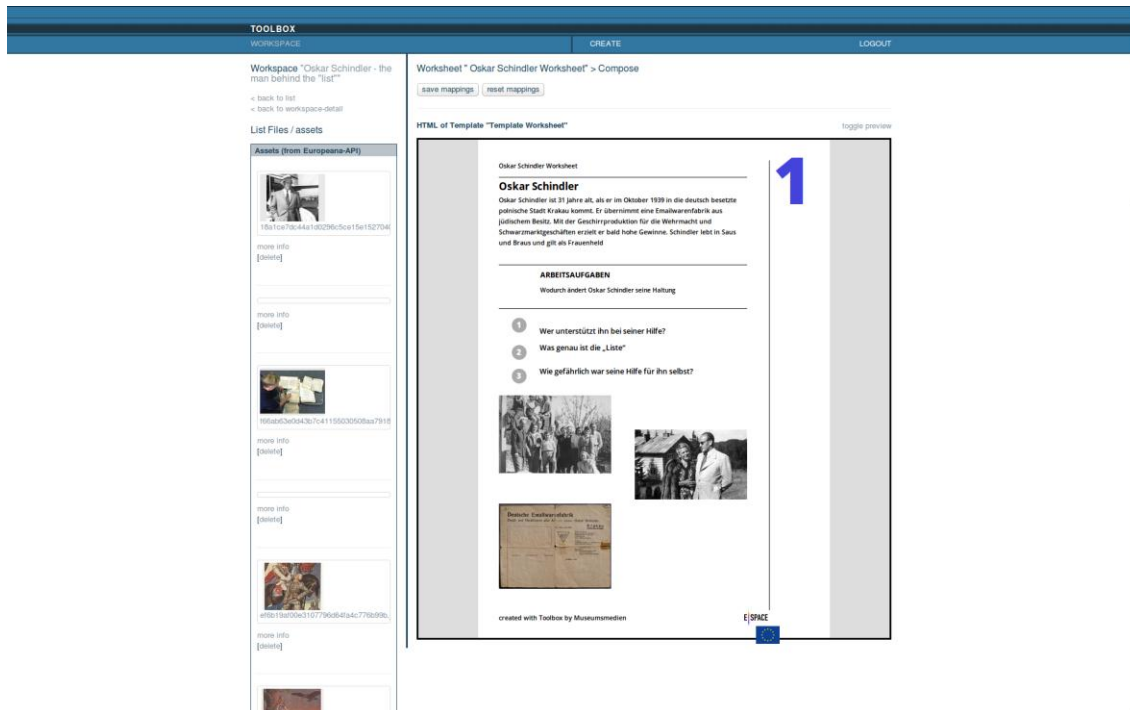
TOOLBOX
WORKSPACE
CREATE
LOGOUT

Workspace "Oskar Schindler - the man behind the "list""

« back to list
« back to workspace-detail

List Files / assets

Assets (from Europeana-API)

18a1ce7dc44a1d0296c5ce15e1527046
more info
[delete]

more info
[delete]

f66ab63e0d43b7c41155030508aa7918
more info
[delete]

more info
[delete]

ef6b19af00e3167796d64fa4c776b99b
more info
[delete]

Worksheet " Oskar Schindler Worksheet" > Compose

save mappings
reset mappings

HTML of Template "Template Worksheet"
toggle preview

Oskar Schindler Worksheet

1

Oskar Schindler

Oskar Schindler ist 31 Jahre alt, als er im Oktober 1939 in die deutsch besetzte polnische Stadt Krakau kommt. Er übernimmt eine Emailwarenfabrik aus jüdischem Besitz. Mit der Geschirrproduktion für die Wehrmacht und Schwarzmarktgeschäften erzielt er bald hohe Gewinne. Schindler lebt in Saus und Braus und gilt als Frauenheld

ARBEITSAUFGABEN
Wodurch ändert Oskar Schindler seine Haltung

1 Wer unterstützt ihn bei seiner Hilfe?
2 Was genau ist die „Liste"
3 Wie gefährlich war seine Hilfe für ihn selbst?

Deutsche Emailwarenfabrik

created with Toolbox by Museumsmedien

E|SPACE